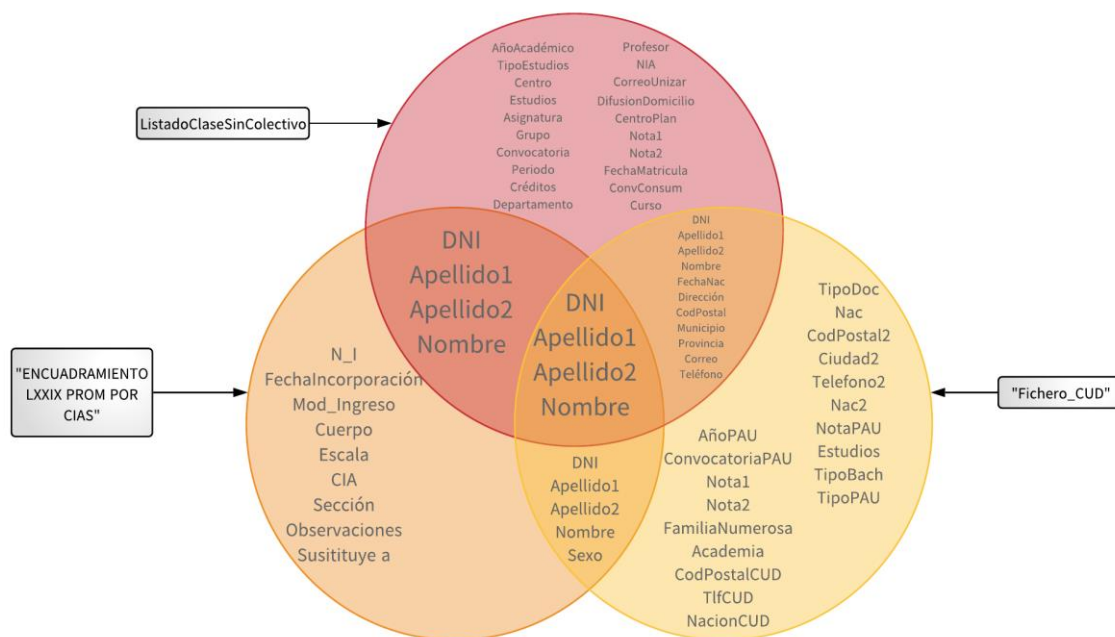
ListadoClaseSinColectivo

AñoAcadémico
TipoEstudios
Centro
Estudios
Asignatura
Grupo
Convocatoria
Periodo
Créditos
Departamento

Profesor
NIA
CorreoUnizar
DifusionDomicilio
CentroPlan
Nota1
Nota2
FechaMatricula
ConvConsum
Curso

DNI
Apellido1
Apellido2
Nombre

DNI
Apellido1
Apellido2
Nombre
FechaNac
Dirección
CodPostal
Municipio
Provincia
Correo
Teléfono

DNI
Apellido1
Apellido2
Nombre

"ENCUADRAMIENTO LXXIX PROM POR CIAS"

N_I
FechaIncorporación
Mod_Ingreso
Cuerpo
Escala
CIA
Sección
Observaciones
Susitituye a

DNI
Apellido1
Apellido2
Nombre
Sexo

AñoPAU
ConvocatoriaPAU
Nota1
Nota2
FamiliaNumerosa
Academia
CodPostalCUD
TlfCUD
NacionCUD

TipoDoc
Nac
CodPostal2
Ciudad2
Telefono2
Nac2
NotaPAU
Estudios
TipoBach
TipoPAU

"Fichero_CUD"